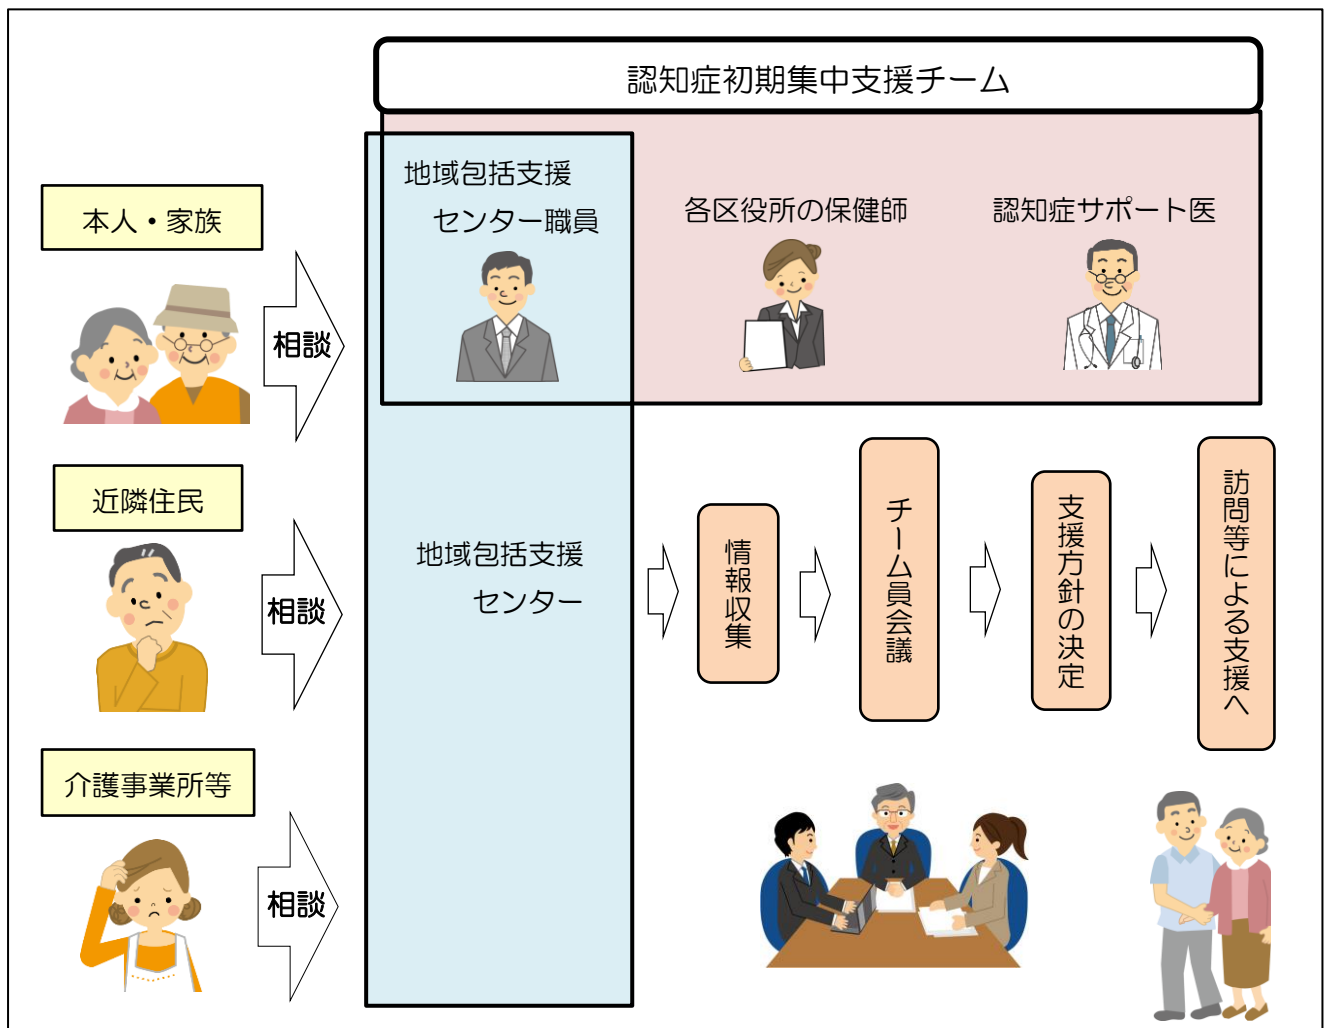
認知症初期集中支援チーム

本人・家族

相談

地域包括支援センター職員

各区役所の保健師

認知症サポート医

近隣住民

相談

地域包括支援センター

情報収集

チーム員会議

支援方針の決定

訪問等による支援へ

介護事業所等

相談